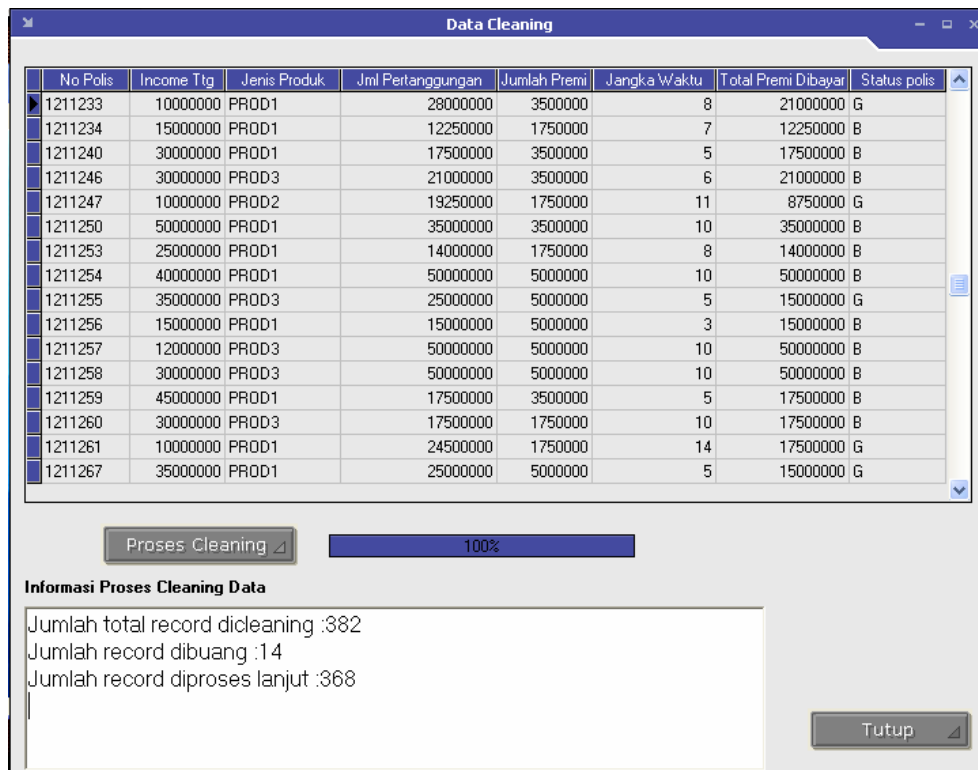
Data Cleaning

| No Polis | Income Ttg | Jenis Produk | Jml Pertanggungan | Jumlah Premi | Jangka Waktu | Total Premi Dibayar | Status polis |
|---|---|---|---|---|---|---|---|
| 1211233 | 10000000 | PROD1 | 28000000 | 3500000 | 8 | 21000000 | G |
| 1211234 | 15000000 | PROD1 | 12250000 | 1750000 | 7 | 12250000 | B |
| 1211240 | 30000000 | PROD1 | 17500000 | 3500000 | 5 | 17500000 | B |
| 1211246 | 30000000 | PROD3 | 21000000 | 3500000 | 6 | 21000000 | B |
| 1211247 | 10000000 | PROD2 | 19250000 | 1750000 | 11 | 8750000 | G |
| 1211250 | 50000000 | PROD1 | 35000000 | 3500000 | 10 | 35000000 | B |
| 1211253 | 25000000 | PROD1 | 14000000 | 1750000 | 8 | 14000000 | B |
| 1211254 | 40000000 | PROD1 | 50000000 | 5000000 | 10 | 50000000 | B |
| 1211255 | 35000000 | PROD3 | 25000000 | 5000000 | 5 | 15000000 | G |
| 1211256 | 15000000 | PROD1 | 15000000 | 5000000 | 3 | 15000000 | B |
| 1211257 | 12000000 | PROD3 | 50000000 | 5000000 | 10 | 50000000 | B |
| 1211258 | 30000000 | PROD3 | 50000000 | 5000000 | 10 | 50000000 | B |
| 1211259 | 45000000 | PROD1 | 17500000 | 3500000 | 5 | 17500000 | B |
| 1211260 | 30000000 | PROD3 | 17500000 | 1750000 | 10 | 17500000 | B |
| 1211261 | 10000000 | PROD1 | 24500000 | 1750000 | 14 | 17500000 | G |
| 1211267 | 35000000 | PROD1 | 25000000 | 5000000 | 5 | 15000000 | G |

Proses Cleaning

100%

Informasi Proses Cleaning Data

Jumlah total record dicleaning :382
Jumlah record dibuang :14
Jumlah record diproses lanjut :368

Tutup